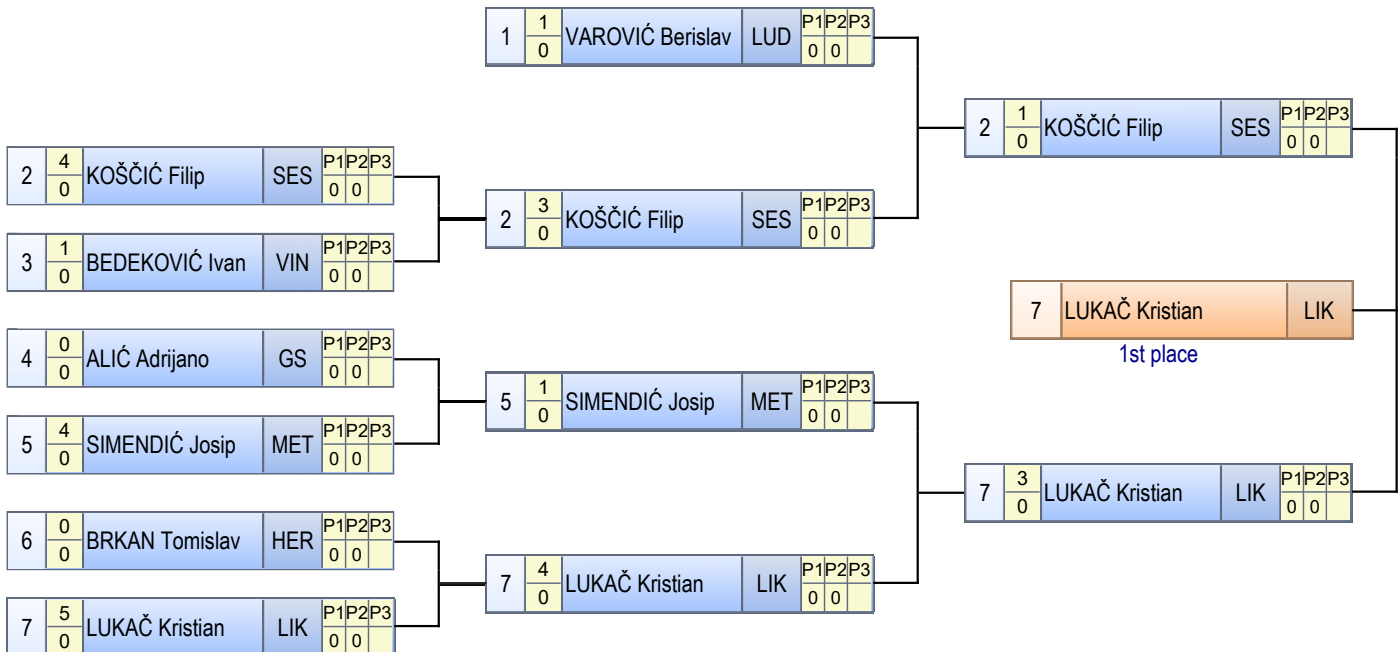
1 $\frac{1}{0}$ VAROVIĆ Berislav LUD P1 P2 P3 0 0

2 $\frac{1}{0}$ KOŠČIĆ Filip SES P1 P2 P3 0 0

2 $\frac{4}{0}$ KOŠČIĆ Filip SES P1 P2 P3 0 0

2 $\frac{3}{0}$ KOŠČIĆ Filip SES P1 P2 P3 0 0

3 $\frac{1}{0}$ BEDEKOVIĆ Ivan VIN P1 P2 P3 0 0

7 LUKAČ Kristian LIK

1st place

4 $\frac{0}{0}$ ALIĆ Adrijano GS P1 P2 P3 0 0

5 $\frac{1}{0}$ SIMENDIĆ Josip MET P1 P2 P3 0 0

5 $\frac{4}{0}$ SIMENDIĆ Josip MET P1 P2 P3 0 0

7 $\frac{3}{0}$ LUKAČ Kristian LIK P1 P2 P3 0 0

6 $\frac{0}{0}$ BRKAN Tomislav HER P1 P2 P3 0 0

7 $\frac{4}{0}$ LUKAČ Kristian LIK P1 P2 P3 0 0

7 $\frac{5}{0}$ LUKAČ Kristian LIK P1 P2 P3 0 0